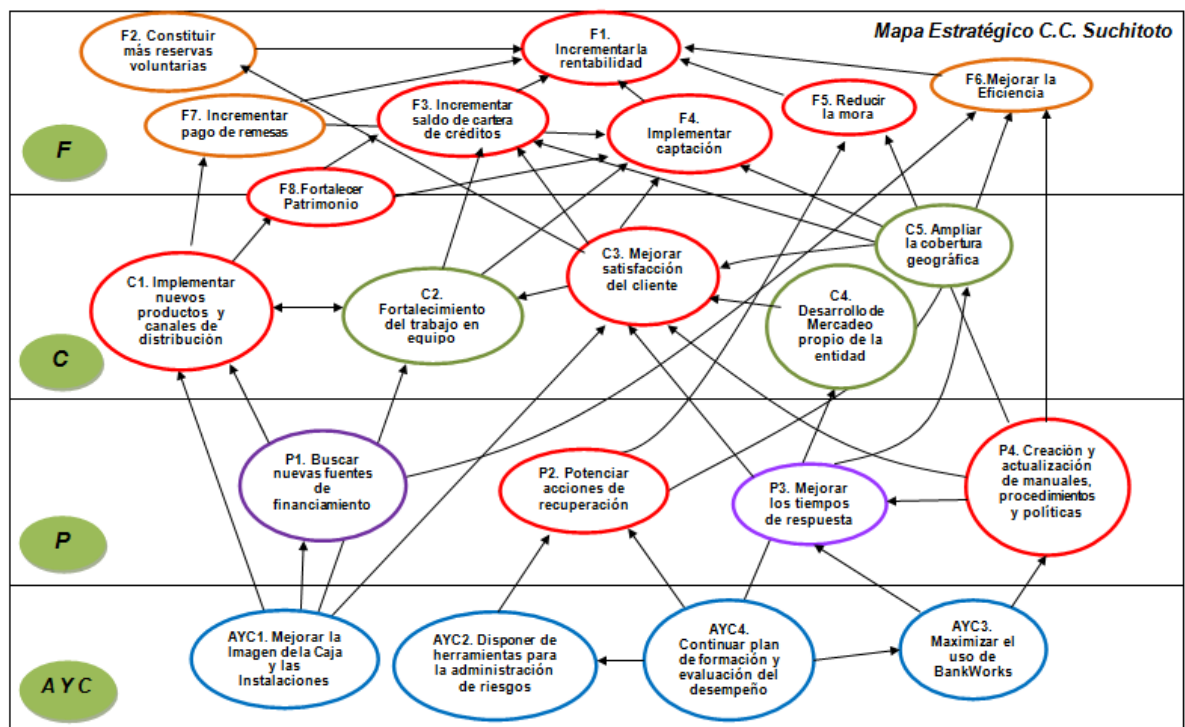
Mapa Estratégico C.C. Suchitoto

F2. Constituir más reservas voluntarias

F1. Incrementar la rentabilidad

F6.Mejorar la Eficiencia

F7. Incrementar pago de remesas

F3. Incrementar saldo de cartera de créditos

F4. Implementar captación

F5. Reducir la mora

F

F8.Fortalecer Patrimonio

C1. Implementar nuevos productos y canales de distribución

C2. Fortalecimiento del trabajo en equipo

C3. Mejorar satisfacción del cliente

C5. Ampliar la cobertura geográfica

C4. Desarrollo de Mercadeo propio de la entidad

C

P1. Buscar nuevas fuentes de financiamiento

P2. Potenciar acciones de recuperación

P3. Mejorar los tiempos de respuesta

P4. Creación y actualización de manuales, procedimientos y políticas

P

AYC1. Mejorar la Imagen de la Caja y las Instalaciones

AYC2. Disponer de herramientas para la administración de riesgos

AYC4. Continuar plan de formación y evaluación del desempeño

AYC3. Maximizar el uso de BankWorks

A Y C